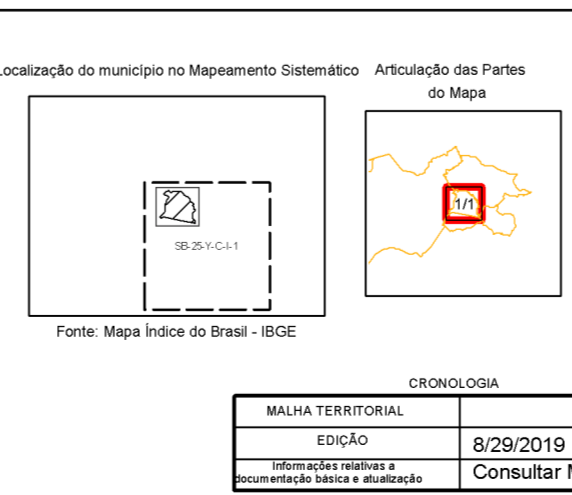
Localização do município no Mapeamento Sistemático

SB-25-Y-C-I-1

Fonte: Mapa Índice do Brasil - IBGE

Articulação das Partes do Mapa

1/1

CRONOLOGIA

| MALHA TERRITORIAL | |
|---|---|
| EDIÇÃO | 8/29/2019 |
| Informações relativas a documentação básica e atualização | Consultar M |